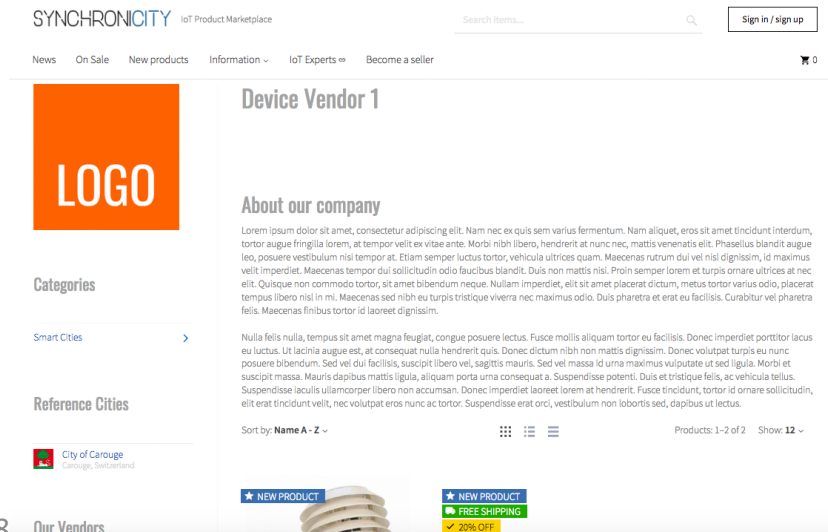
SYNCHRONICITY IoT Product Marketplace

Search items...

Sign in / sign up

News On Sale New products Information IoT Experts Become a seller 0

LOGO

Device Vendor 1

About our company

Lorem ipsum dolor sit amet, consectetur adipiscing elit. Nam nec ex quis sem varius fermentum. Nam aliquet, eros sit amet tincidunt interdum, tortor augue fringilla lorem, at tempor velit ex vitae ante. Morbi nibh libero, hendrerit at nunc nec, mattis venenatis elit. Phasellus blandit augue leo, posuere vestibulum nisi tempor at. Etiam semper luctus tortor, vehicula ultrices quam. Maecenas rutrum dui vel nisl dignissim, id maximus velit imperdiet. Maecenas tempor dui sollicitudin odio faucibus blandit. Duis non mattis nisl. Proin semper lorem et turpis ornare ultrices at nec elit. Quisque non commodo tortor, sit amet bibendum neque. Nullam imperdiet, elit sit amet placerat dictum, metus tortor varius odio, placerat tempus libero nisl in mi. Maecenas sed nibh eu turpis tristique viverra nec maximus odio. Duis pharetra et erat eu facilisis. Curabitur vel pharetra felis. Maecenas finibus tortor id laoreet dignissim.

Nulla felis nulla, tempus sit amet magna feugiat, congue posuere lectus. Fusce mollis aliquam tortor eu facilisis. Donec imperdiet porttitor lacus eu luctus. Ut lacinia augue est, at consequat nulla hendrerit quis. Donec dictum nibh non mattis dignissim. Donec volutpat turpis eu nunc posuere bibendum. Sed vel dui facilisis, suscipit libero vel, sagittis mauris. Sed vel massa id urna maximus vulputate ut sed ligula. Morbi et suscipit massa. Mauris dapibus mattis ligula, aliquam porta urna consequat a. Suspendisse potenti. Duis et tristique felis, ac vehicula tellus. Suspendisse iaculis ullamcorper libero non accumsan. Donec imperdiet laoreet lorem at hendrerit. Fusce tincidunt, tortor id ornare sollicitudin, elit erat tincidunt velit, nec volutpat eros nunc ac tortor. Suspendisse erat orci, vestibulum non lobortis sed, dapibus ut lectus.

Categories

Smart Cities

Reference Cities

City of Carouge
Carouge, Switzerland

Our Vendors

Sort by: Name A - Z

Products: 1–2 of 2 Show: 12

NEW PRODUCT

NEW PRODUCT
FREE SHIPPING
20% OFF